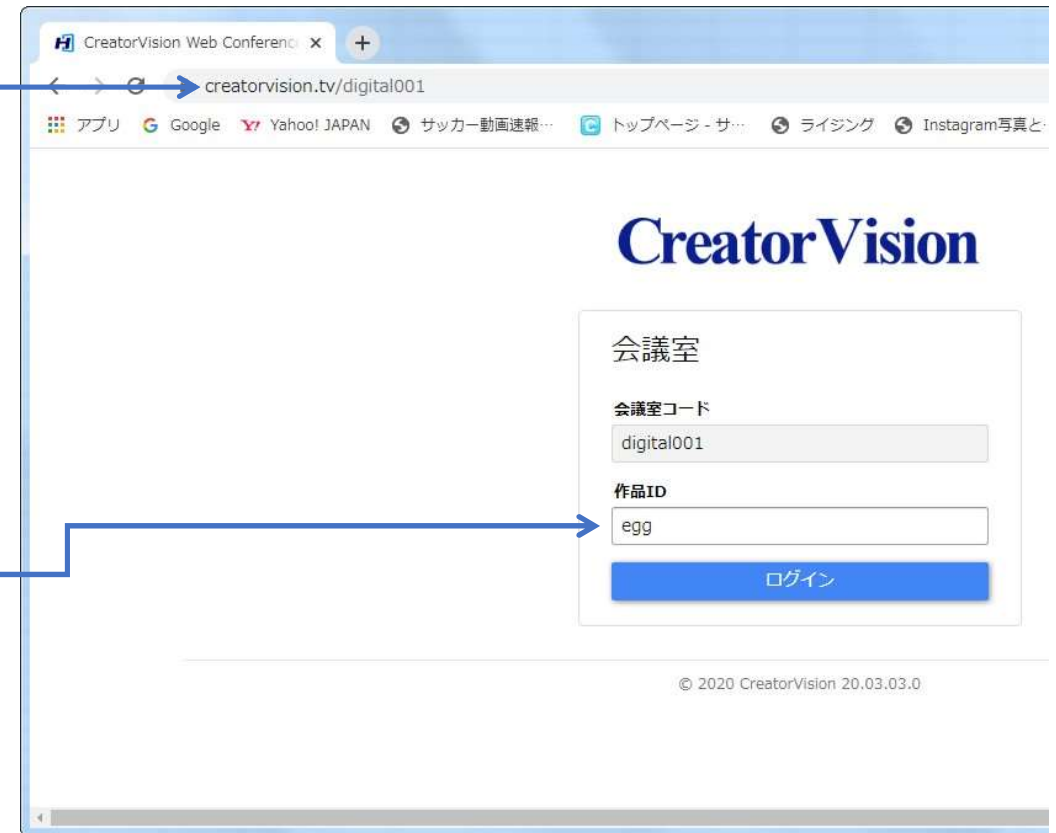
CreatorVision Web Conferenc ×

creatorvision.tv/digital001

アプリ Google Yahoo! JAPAN サッカー動画速報… トップページ - サ… ライジング Instagram写真と

CreatorVision

会議室

会議室コード

digital001

作品ID

egg

ログイン

© 2020 CreatorVision 20.03.03.0